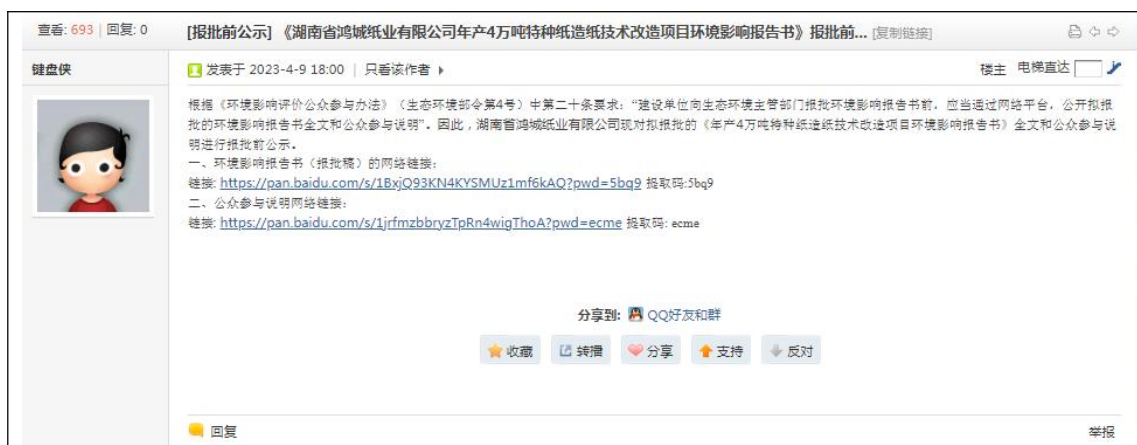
查看: 693 | 回复: 0

[报批前公示] 《湖南省鸿城纸业有限公司年产4万吨特种纸造纸技术改造项目环境影响报告书》报批前... [复制链接]

键盘侠

发表于 2023-4-9 18:00 | 只看该作者

楼主 电梯直达

根据《环境影响评价公众参与办法》（生态环境部令第4号）中第二十条要求：“建设单位向生态环境主管部门报批环境影响报告书前，应当通过网络平台，公开拟报批的环境影响报告书全文和公众参与说明”。因此，湖南省鸿城纸业有限公司现对拟报批的《年产4万吨特种纸造纸技术改造项目环境影响报告书》全文和公众参与说明进行报批前公示。
一、环境影响报告书（报批稿）的网络链接：
链接: https://pan.baidu.com/s/1BxjQ93KN4KYSMUz1mf6kAQ?pwd=5bq9 提取码:5bq9
二、公众参与说明网络链接：
链接: https://pan.baidu.com/s/1jrfmzbbryzTpRn4wigThoA?pwd=ecme 提取码: ecme

分享到: QQ好友和群

收藏 转播 分享 支持 反对

回复

举报